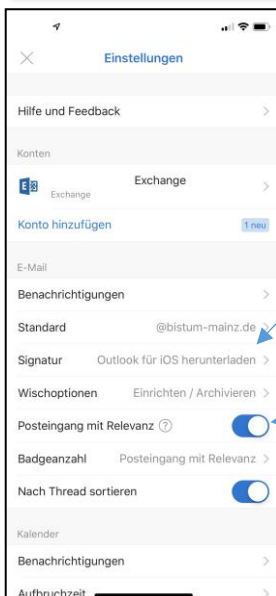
Einstellungen

Hilfe und Feedback

Konten

Exchange

Exchange

Konto hinzufügen

1 neu

E-Mail

Benachrichtigungen

Standard

@bistum-mainz.de

Signatur

Outlook für iOS herunterladen

Wischoptionen

Einrichten / Archivieren

Posteingang mit Relevanz

Badgeanzahl

Posteingang mit Relevanz

Nach Thread sortieren

Kalender

Benachrichtigungen

Aufbruchzeit